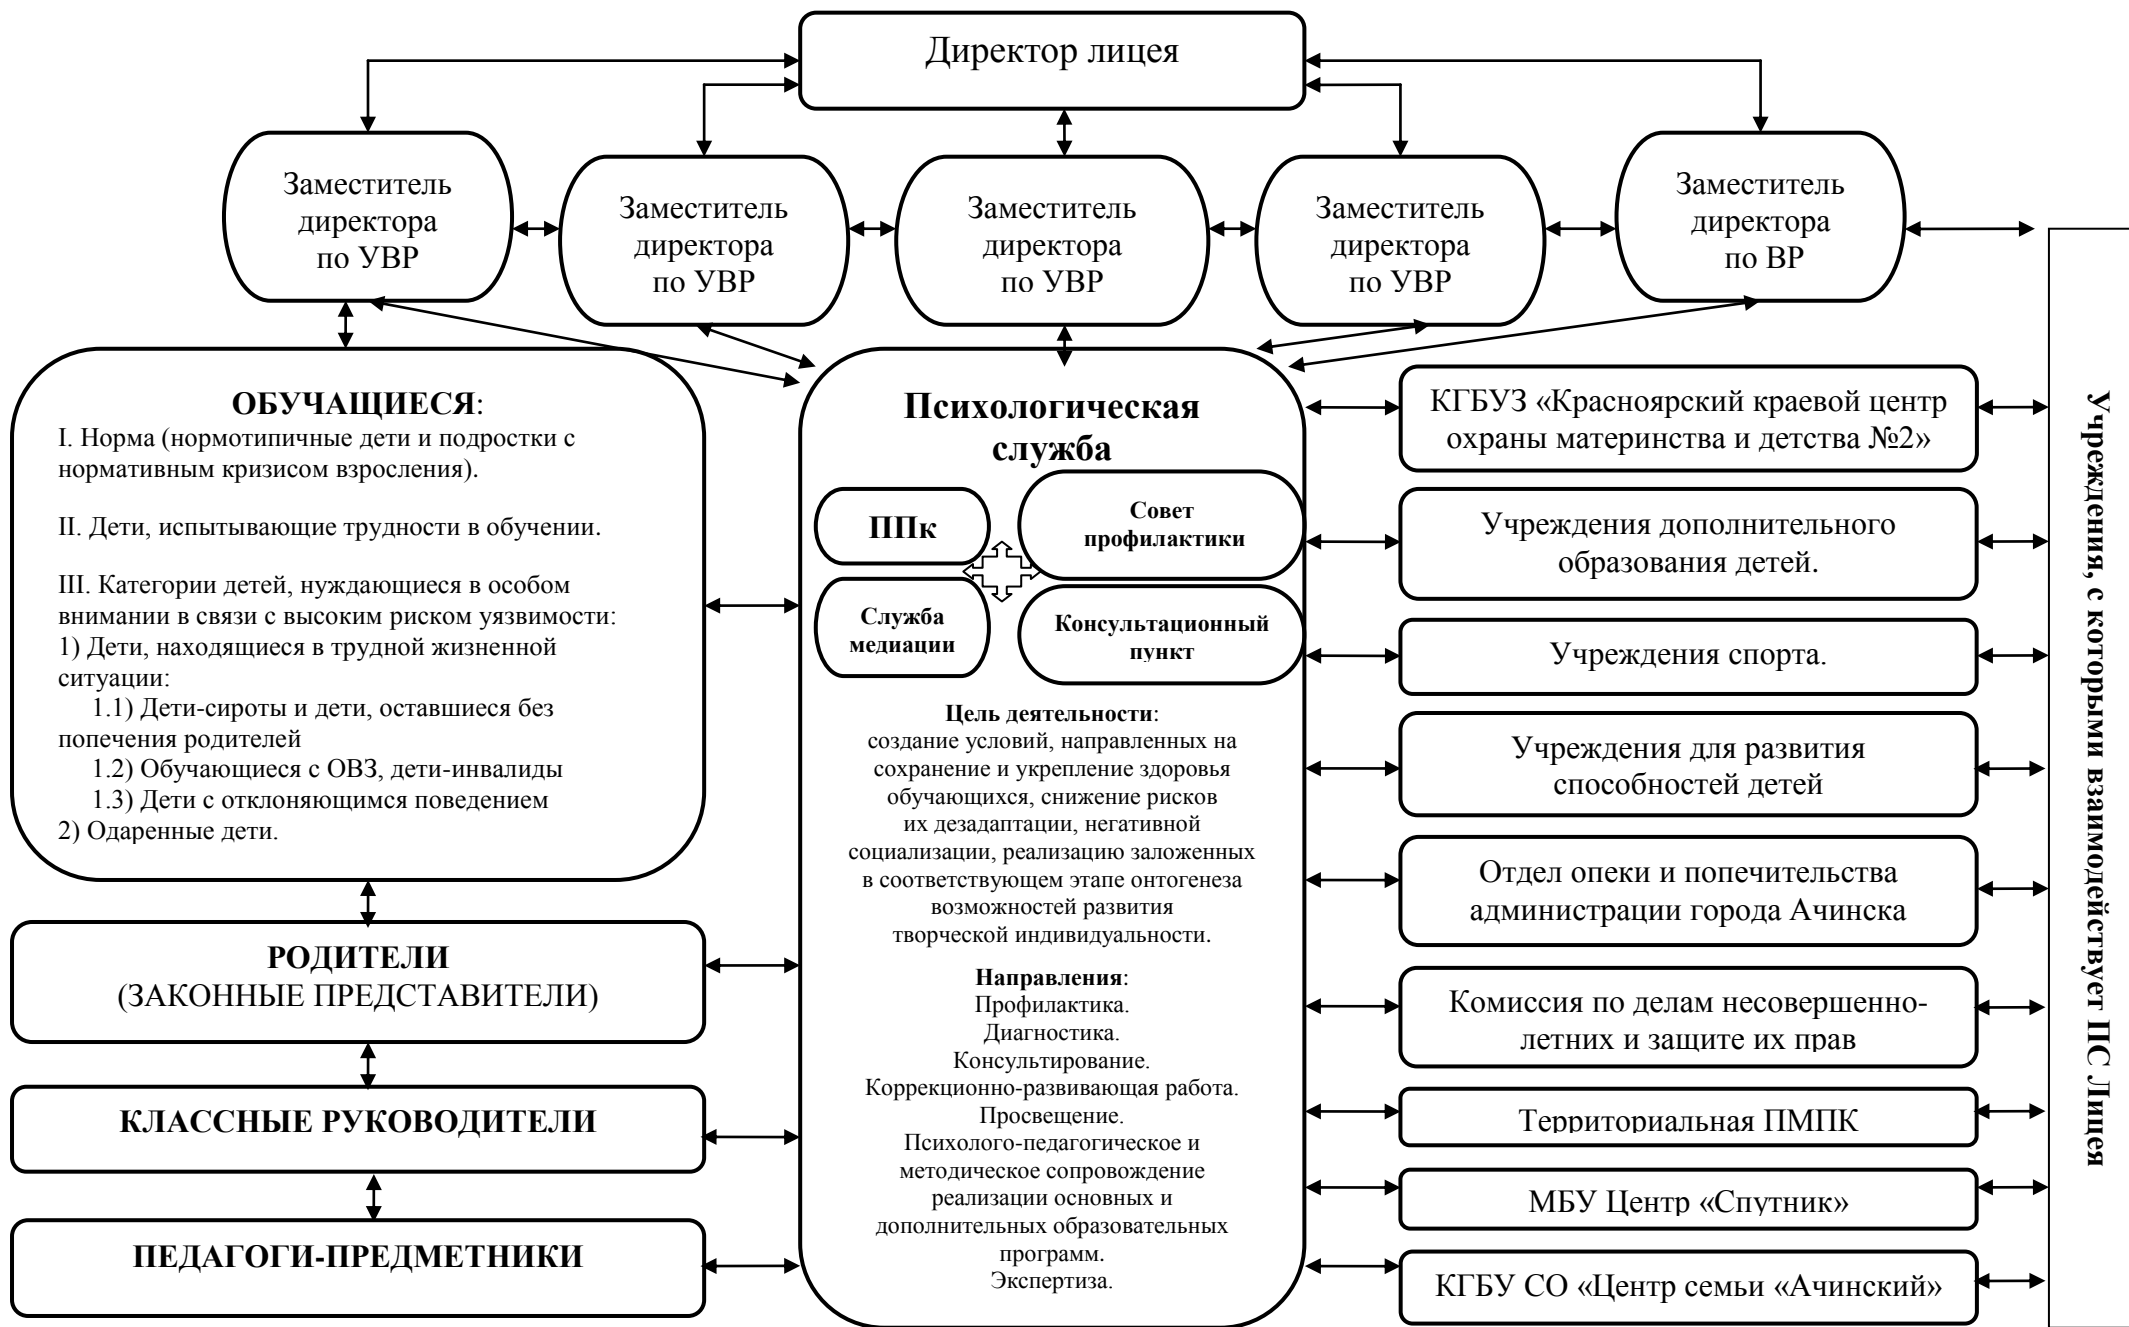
Директор лицея

Заместитель директора по УВР

Заместитель директора по УВР

Заместитель директора по УВР

Заместитель директора по УВР

Заместитель директора по ВР

ОБУЧАЩИЕСЯ:
I. Норма (нормотипичные дети и подростки с нормативным кризисом взросления).

II. Дети, испытывающие трудности в обучении.

III. Категории детей, нуждающиеся в особом внимании в связи с высоким риском уязвимости:
1) Дети, находящиеся в трудной жизненной ситуации:
1.1) Дети-сироты и дети, оставшиеся без попечения родителей
1.2) Обучающиеся с ОВЗ, дети-инвалиды
1.3) Дети с отклоняющимся поведением
2) Одаренные дети.

РОДИТЕЛИ
(ЗАКОННЫЕ ПРЕДСТАВИТЕЛИ)

КЛАССНЫЕ РУКОВОДИТЕЛИ

ПЕДАГОГИ-ПРЕДМЕТНИКИ

Психологическая служба

ППк

Совет профилактики

Служба медиации

Консультационный пункт

Цель деятельности:
создание условий, направленных на сохранение и укрепление здоровья обучающихся, снижение рисков их дезадаптации, негативной социализации, реализацию заложенных в соответствующем этапе онтогенеза возможностей развития творческой индивидуальности.

Направления:
Профилактика.
Диагностика.
Консультирование.
Коррекционно-развивающая работа.
Просвещение.
Психолого-педагогическое и методическое сопровождение реализации основных и дополнительных образовательных программ.
Экспертиза.

КГБУЗ «Красноярский краевой центр охраны материнства и детства №2»

Учреждения дополнительного образования детей.

Учреждения спорта.

Учреждения для развития способностей детей

Отдел опеки и попечительства администрации города Ачинска

Комиссия по делам несовершеннолетних и защите их прав

Территориальная ПМПК

МБУ Центр «Спутник»

КГБУ СО «Центр семьи «Ачинский»

Учреждения, с которыми взаимодействует ПС Лицея